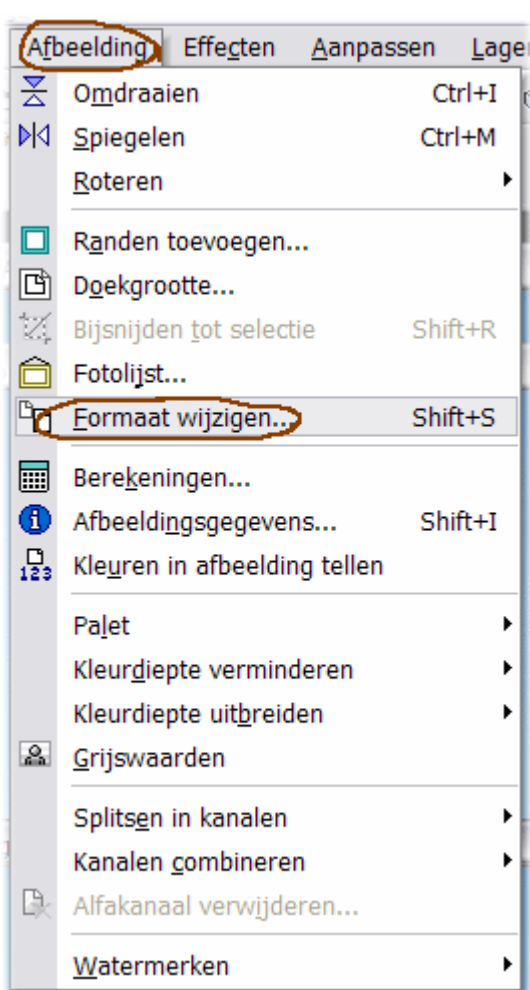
Afbeelding Effecten Aanpassen Lagen

Omdraaien Ctrl+I
Spiegelen Ctrl+M
Roteren

Randen toevoegen...
Doekgrootte...
Bijsnijden tot selectie Shift+R
Fotolijst...
Formaat wijzigen... Shift+S

Berekeningen...
Afbeeldingsgegevens... Shift+I
Kleuren in afbeelding tellen

Palet
Kleurdiepte verminderen
Kleurdiepte uitbreiden
Grijswaarden

Splitsen in kanalen
Kanalen combineren
Alfakanaal verwijderen...

Watermerken